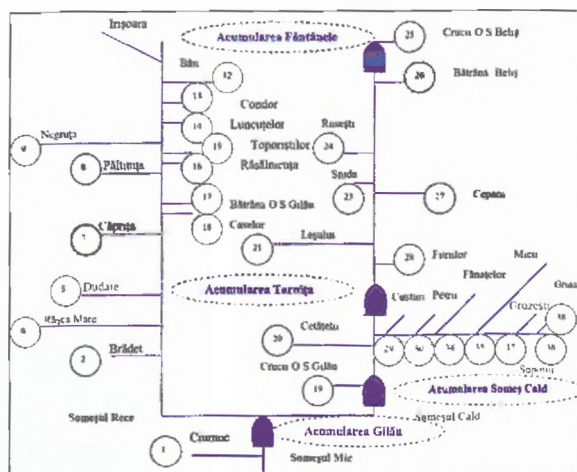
Irișoara

Acumularea Fântânele

25 Cnucu O S Beliș

26 Bătrâna Beliș

Bân 12

13 Condor

14 Lunceelor

15 Toporiștilor

16 Râșlincuța

Rusești 24

Negruța 9

8 Păltiniș

17 Bătrâna O S Gilău

18 Caselor

Smida 23

27 Cepana

7 Călirișa

21 Leșului

28 Fernlor

Micu

Fânațelor

5 Dudare

Acumularea Tarnița

Custuri Petru

Grui

Grozești

6 Râșca Mare

38

2 Brădet

20 Cetățelu

29 30 34 35 37 36

Someșu

Cnucu O S Gilău 19

Acumularea Someș Cald

Someșul Rece

Someșul Cald

1 Crușnuc

Acumularea Gilău

Someșul Mic